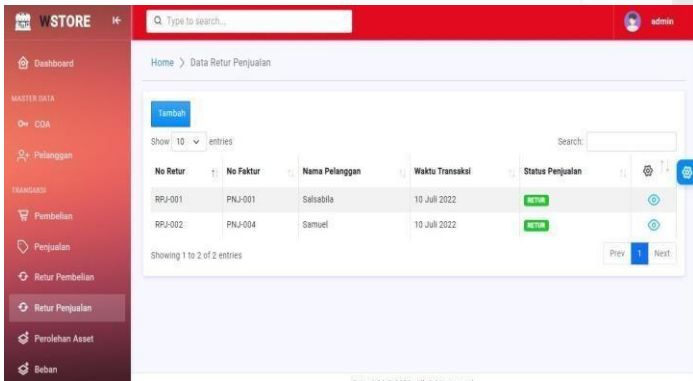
WSTORE

Type to search...

admin

Dashboard

MASTER DATA

COA

Pelanggan

TRANSAKSI

Pembelian

Penjualan

Retur Pembelian

Retur Penjualan

Perolehan Asset

Beban

Home > Data Retur Penjualan

Tambah

Show 10 entries

Search:

| No Retur | No Faktur | Nama Pelanggan | Waktu Transaksi | Status Penjualan | |
|---|---|---|---|---|---|
| RPJ-001 | PNJ-001 | Salsabila | 10 Juli 2022 | RETUR | |
| RPJ-002 | PNJ-004 | Samuel | 10 Juli 2022 | RETUR | |

Showing 1 to 2 of 2 entries

Prev 1 Next